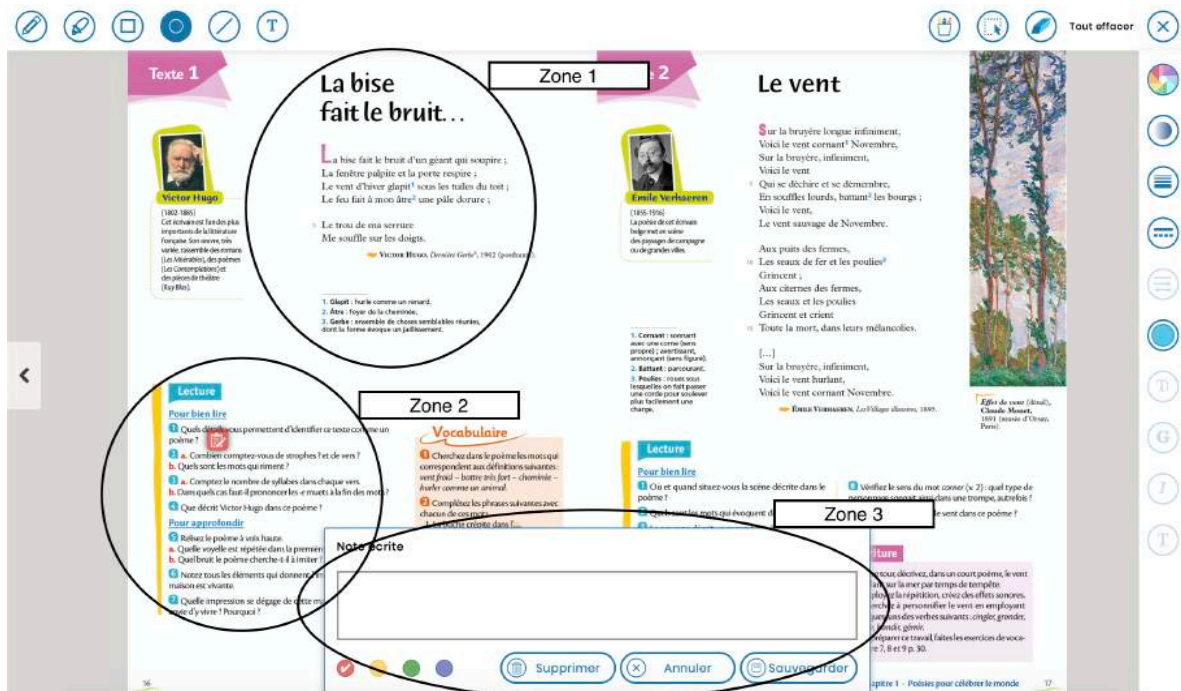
Tout effacer

Texte 1

La bise fait le bruit…

Zone 1

La bise fait le bruit d'un géant qui soupire ;
La fenêtre palpite et la porte respire ;
Le vent d'hiver glapit¹ sous les tuiles du toit ;
Le feu fait à mon âtre² une pâle dorure ;

Le trou de ma serrure
Me souffle sur les doigts.

Victor Hugo, Dernière Gerbe³, 1902 (posthume).

1. Glapit : hurle comme un renard.
2. Âtre : foyer de la cheminée.
3. Gerbe : ensemble de choses semblables réunies, dont la forme évoque un jaillissement.

Victor Hugo
(1802-1885)
Cet écrivain est l'un des plus importants de la littérature française. Son œuvre, très variée, rassemble des romans (Les Misérables), des poèmes (Les Contemplations) et des pièces de théâtre (Ruy Blas).

2

Le vent

Sur la bruyère longue infiniment,
Voici le vent cornant¹ Novembre,
Sur la bruyère, infiniment,
Voici le vent
Qui se déchire et se démembre,
En souffles lourds, battant² les bourgs ;
Voici le vent,
Le vent sauvage de Novembre.

Aux puits des fermes,
Les seaux de fer et les poulies³
Grincent ;
Aux citernes des fermes,
Les seaux et les poulies
Grincent et crient
Toute la mort, dans leurs mélancolies.

[…]
Sur la bruyère, infiniment,
Voici le vent hurlant,
Voici le vent cornant Novembre.

Émile Verhaeren, Les Villages illusoires, 1895.

Émile Verhaeren
(1855-1916)
La poésie de cet écrivain belge met en scène des paysages de campagne ou de grandes villes.

1. Cornant : sonnant avec une corne (sens propre) ; avertissant, annonçant (sens figuré).
2. Battant : parcourant.
3. Poulies : roues sous lesquelles on fait passer une corde pour soulever plus facilement une charge.

Effet de vent (détail), Claude Monet, 1891 (musée d'Orsay, Paris).

Lecture

Pour bien lire

Zone 2

1 Quels détails vous permettent d'identifier ce texte comme un poème ?
2 a. Combien comptez-vous de strophes ? et de vers ?
b. Quels sont les mots qui riment ?
3 a. Comptez le nombre de syllabes dans chaque vers.
b. Dans quels cas faut-il prononcer les -e muets à la fin des mots ?
4 Que décrit Victor Hugo dans ce poème ?

Pour approfondir

5 Relisez le poème à voix haute.
a. Quelle voyelle est répétée dans la premièr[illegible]
b. Quel bruit le poème cherche-t-il à imiter ?
6 Notez tous les éléments qui donnent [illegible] maison est vivante.
7 Quelle impression se dégage de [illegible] envie d'y vivre ? Pourquoi ?

Vocabulaire

1 Cherchez dans le poème les mots qui correspondent aux définitions suivantes : vent froid – battre très fort – cheminée – hurler comme un animal.
2 Complétez les phrases suivantes avec chacun de ces mots.
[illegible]

Lecture

Pour bien lire

1 Où et quand situez-vous la scène décrite dans le poème ?
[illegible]

Zone 3

6 Vérifiez le sens du mot corner (v. 2) : quel type de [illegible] une trompe, autrefois ?
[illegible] le vent dans ce poème ?

Note écrite

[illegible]riture
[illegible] tour, décrivez, dans un court poème, le vent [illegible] sur la mer par temps de tempête.
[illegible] la répétition, créez des effets sonores.
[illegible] à personnifier le vent en employant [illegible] des verbes suivants : cingler, gronder, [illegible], gémir.
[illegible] ce travail, faites les exercices de voca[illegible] 7, 8 et 9 p. 30.

Supprimer
Annuler
Sauvegarder

56
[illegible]pitre 1 – Poésies pour célébrer le monde 57

T
G
I
T